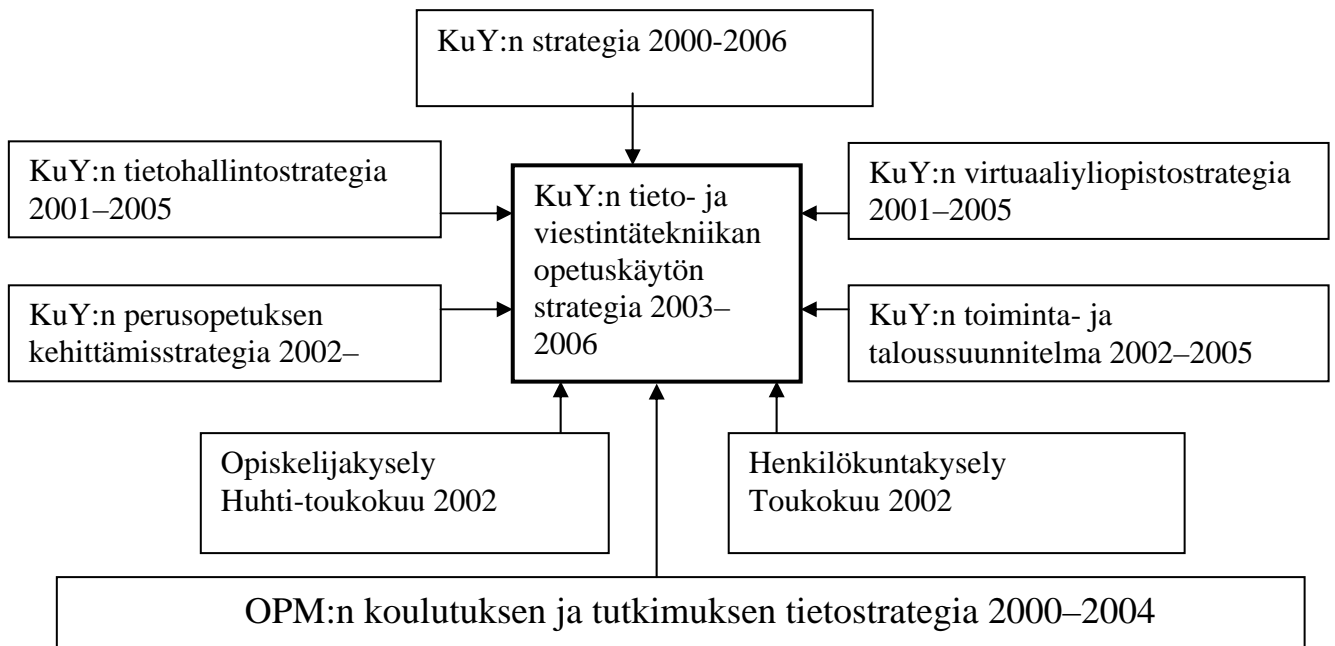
KuY:n strategia 2000-2006

KuY:n tietohallintostrategia 2001–2005

KuY:n tieto- ja viestintätekniikan opetuskäytön strategia 2003–2006

KuY:n virtuaaliyliopistostrategia 2001–2005

KuY:n perusopetuksen kehittämisstrategia 2002–

KuY:n toiminta- ja taloussuunnitelma 2002–2005

Opiskelijakysely Huhti-toukokuu 2002

Henkilökuntakysely Toukokuu 2002

OPM:n koulutuksen ja tutkimuksen tietostrategia 2000–2004